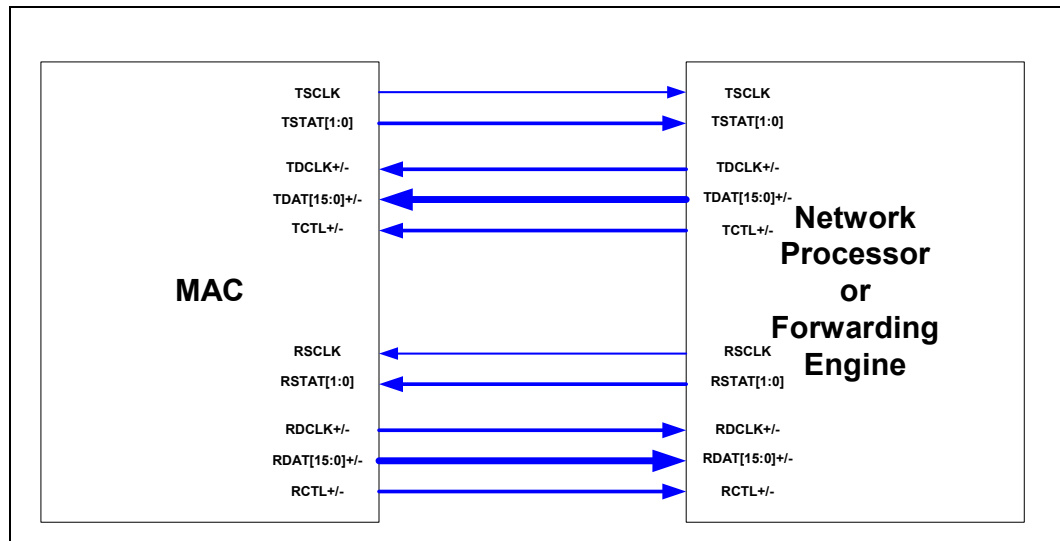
TSCLK
TSTAT[1:0]
TDCLK+/-
TDAT[15:0]+/-
TCTL+/-

MAC

RSCLK
RSTAT[1:0]
RDCLK+/-
RDAT[15:0]+/-
RCTL+/-

TSCLK
TSTAT[1:0]
TDCLK+/-
TDAT[15:0]+/-
TCTL+/-

Network Processor or Forwarding Engine

RSCLK
RSTAT[1:0]
RDCLK+/-
RDAT[15:0]+/-
RCTL+/-